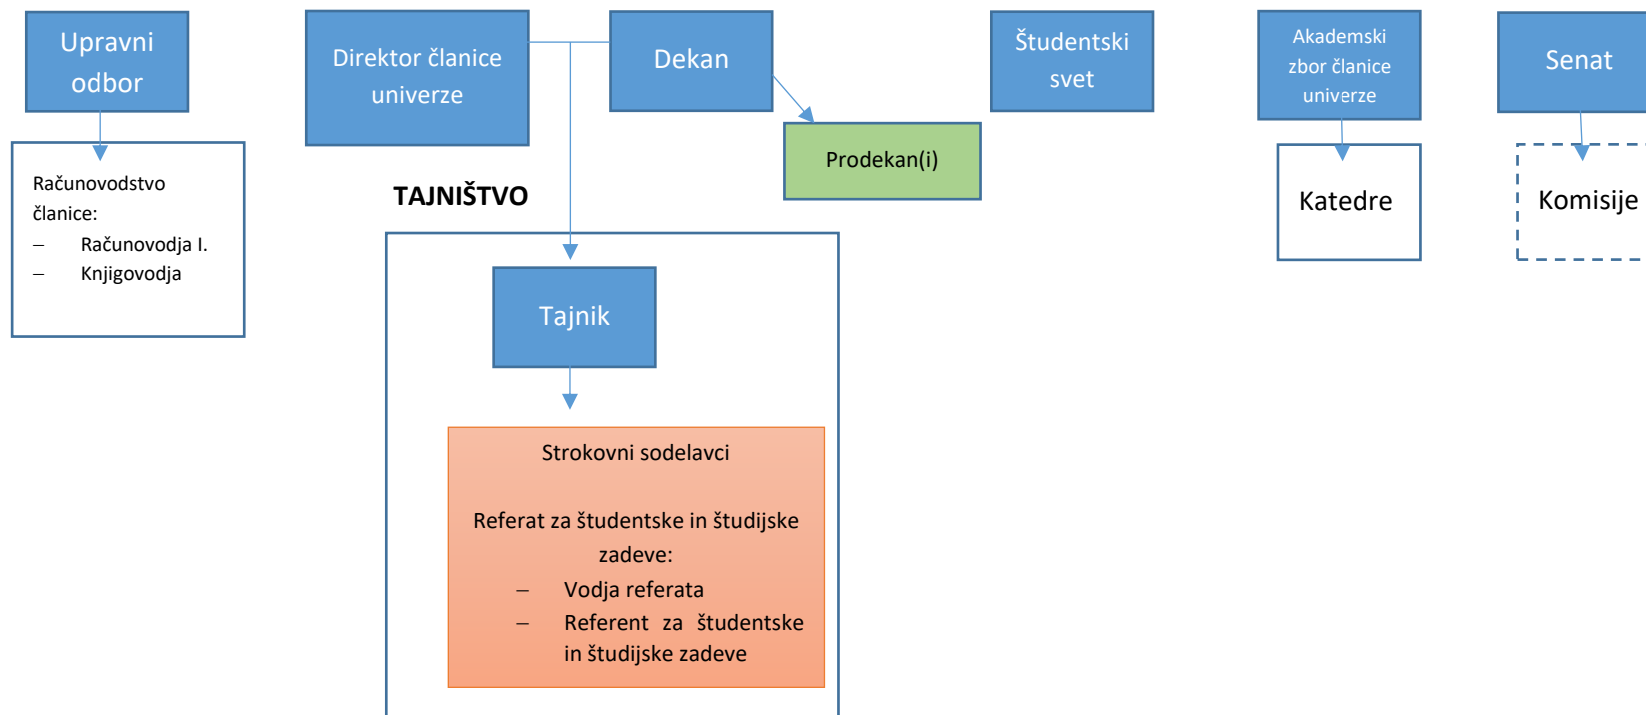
Upravni odbor

Računovodstvo članice:
– Računovodja I.
– Knjigovodja

Direktor članice univerze

Dekan

Prodekan(i)

Študentski svet

Akademski zbor članice univerze

Katedre

Senat

Komisije

TAJNIŠTVO

Tajnik

Strokovni sodelavci

Referat za študentske in študijske zadeve:
– Vodja referata
– Referent za študentske in študijske zadeve